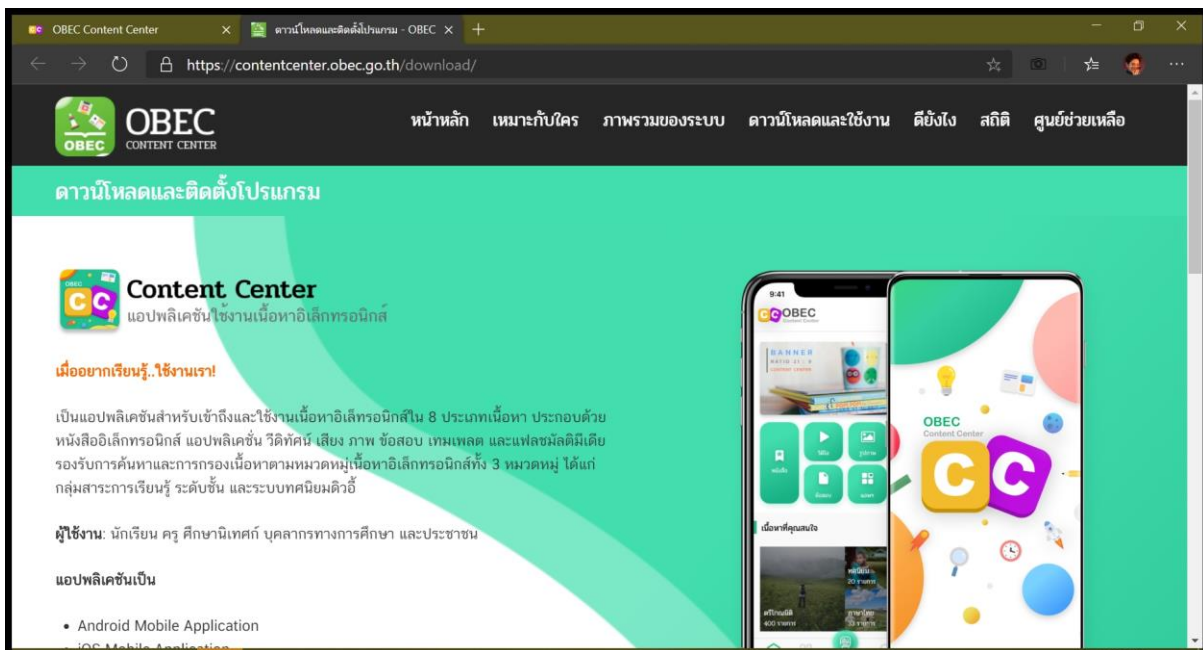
OBEC Content Center ×
ดาวน์โหลดและติดตั้งโปรแกรม - OBEC ×
+

https://contentcenter.obec.go.th/download/

OBEC
OBEC CONTENT CENTER

หน้าหลัก เหมาะกับใคร ภาพรวมของระบบ ดาวน์โหลดและใช้งาน ดียังไง สถิติ ศูนย์ช่วยเหลือ

ดาวน์โหลดและติดตั้งโปรแกรม

CC Content Center
แอปพลิเคชันใช้งานเนื้อหาอิเล็กทรอนิกส์

เมื่ออยากเรียนรู้..ใช้งานเรา!

เป็นแอปพลิเคชันสำหรับเข้าถึงและใช้งานเนื้อหาอิเล็กทรอนิกส์ใน 8 ประเภทเนื้อหา ประกอบด้วย หนังสืออิเล็กทรอนิกส์ แอปพลิเคชั่น วีดิทัศน์ เสียง ภาพ ข้อสอบ เทมเพลต และแฟลชมัลติมีเดีย รองรับการค้นหาและการกรองเนื้อหาตามหมวดหมู่เนื้อหาอิเล็กทรอนิกส์ทั้ง 3 หมวดหมู่ ได้แก่ กลุ่มสาระการเรียนรู้ ระดับชั้น และระบบทศนิยมดิวอี้

ผู้ใช้งาน: นักเรียน ครู ศึกษานิเทศก์ บุคลากรทางการศึกษา และประชาชน

แอปพลิเคชันเป็น

• Android Mobile Application
• iOS Mobile Application

9:41
CC OBEC
Content Center
BANNER
เนื้อหาที่คุณสนใจ

OBEC
Content Center
CC